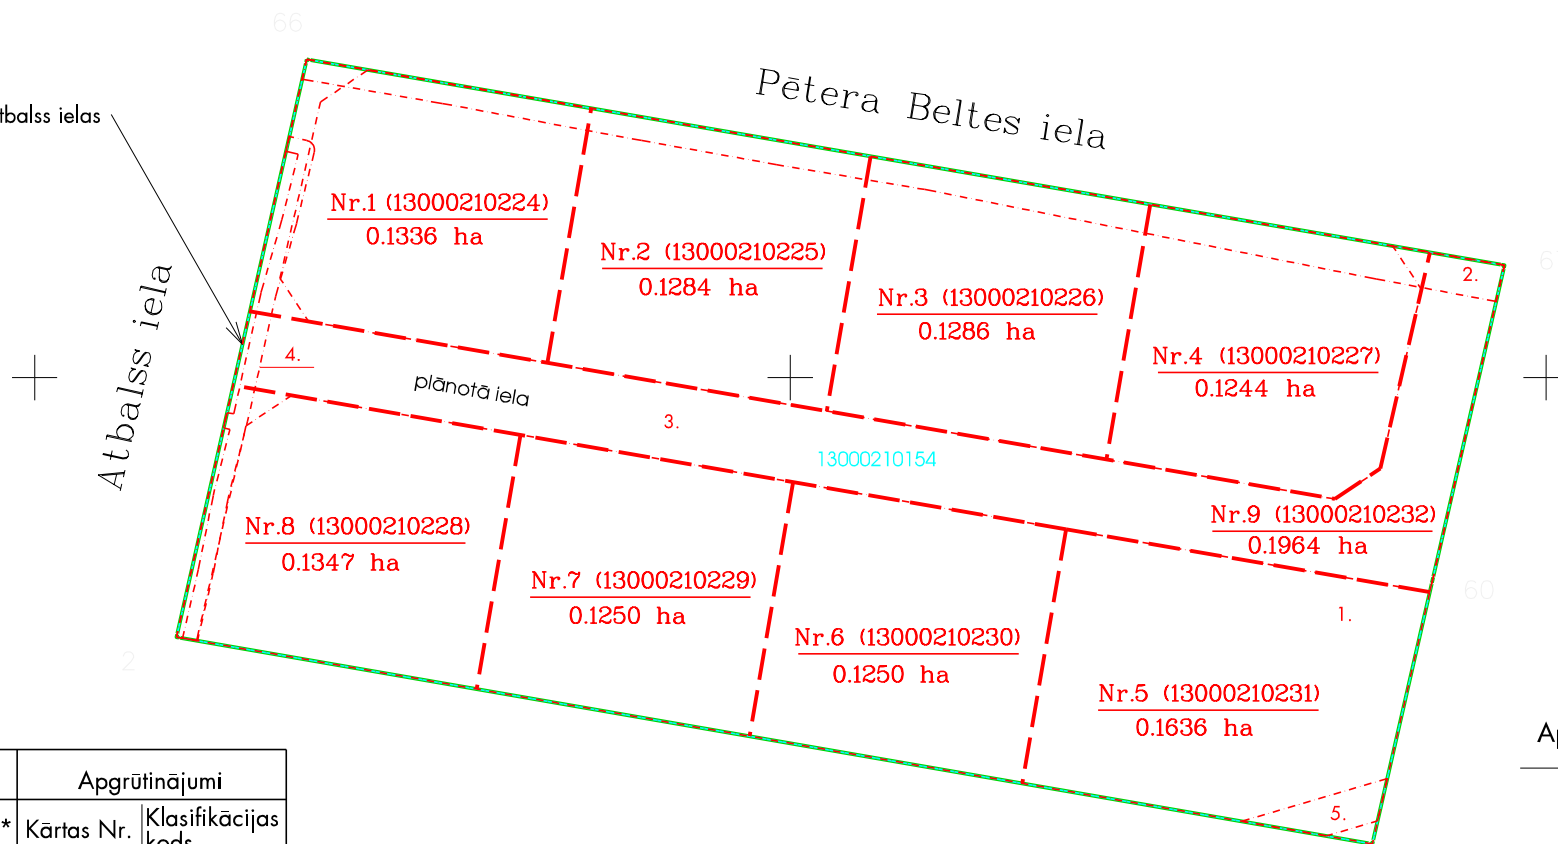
66

tbalss ielas

Pētera Beltes iela

Atbalss iela

Nr.1 (13000210224)
0.1336 ha

Nr.2 (13000210225)
0.1284 ha

Nr.3 (13000210226)
0.1286 ha

Nr.4 (13000210227)
0.1244 ha

2.

6

4.

plānotā iela

3.

13000210154

Nr.9 (13000210232)
0.1964 ha

Nr.8 (13000210228)
0.1347 ha

Nr.7 (13000210229)
0.1250 ha

Nr.6 (13000210230)
0.1250 ha

Nr.5 (13000210231)
0.1636 ha

1.

60

2

5.

Ap

| | Apgrūtinājumi | |
|---|---|---|
| * | Kārtas Nr. | Klasifikācijas kods |